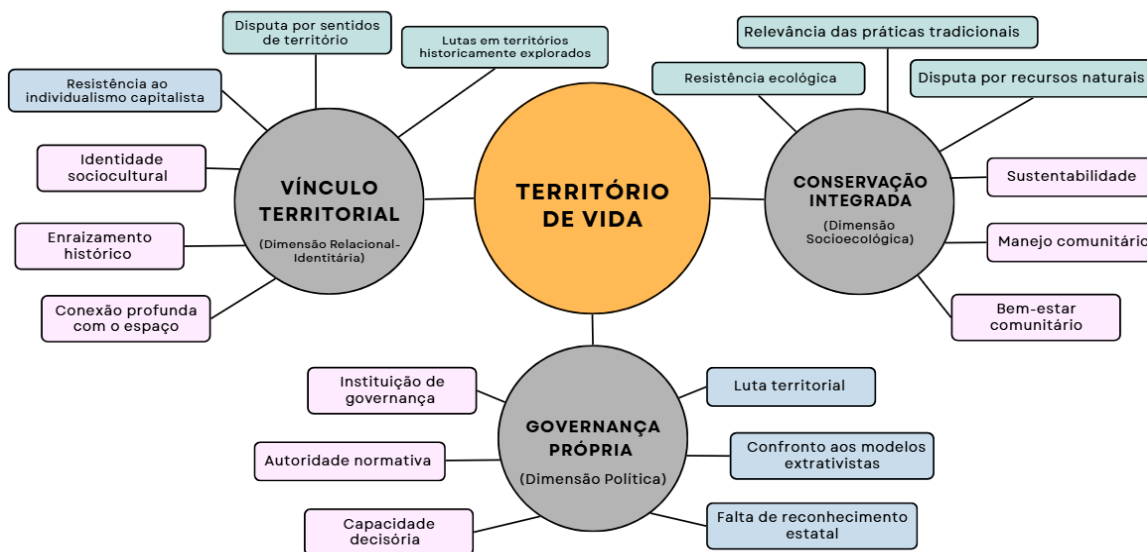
TERRITÓRIO DE VIDA

VÍNCULO TERRITORIAL
(Dimensão Relacional-Identitária)

Disputa por sentidos de território

Lutas em territórios historicamente explorados

Resistência ao individualismo capitalista

Identidade sociocultural

Enraizamento histórico

Conexão profunda com o espaço

CONSERVAÇÃO INTEGRADA
(Dimensão Socioecológica)

Relevância das práticas tradicionais

Resistência ecológica

Disputa por recursos naturais

Sustentabilidade

Manejo comunitário

Bem-estar comunitário

GOVERNANÇA PRÓPRIA
(Dimensão Politica)

Instituição de governança

Autoridade normativa

Capacidade decisória

Luta territorial

Confronto aos modelos extrativistas

Falta de reconhecimento estatal